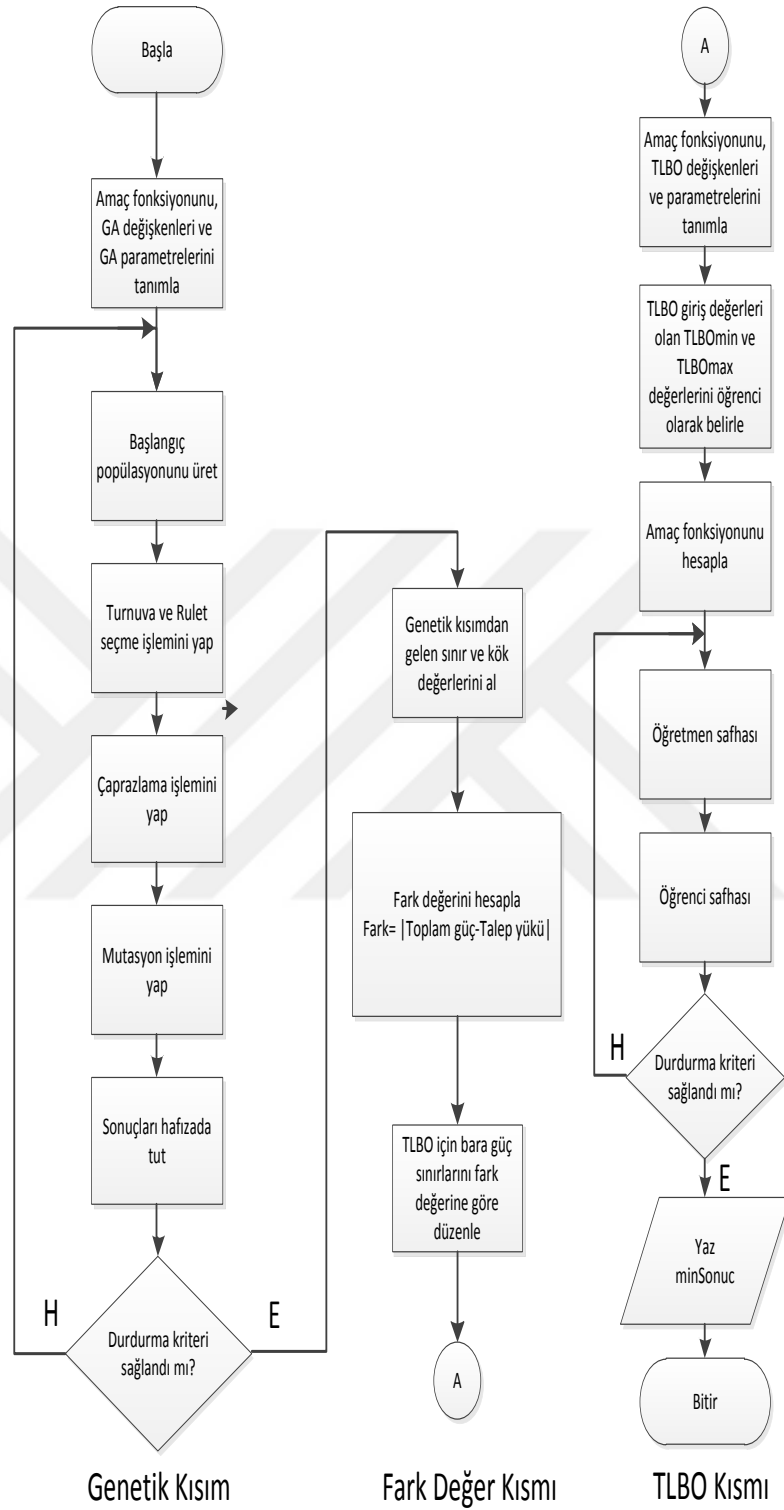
Başla

Amaç fonksiyonunu, GA değişkenleri ve GA parametrelerini tanımla

Başlangıç popülasyonunu üret

Turnuva ve Rulet seçme işlemini yap

Çaprazlama işlemini yap

Mutasyon işlemini yap

Sonuçları hafızada tut

H

Durdurma kriteri sağlandı mı?

E

Genetik Kısım

Genetik kısımdan gelen sınır ve kök değerlerini al

Fark değerini hesapla
Fark= |Toplam güç-Talep yükü|

TLBO için bara güç sınırlarını fark değerine göre düzenle

A

Fark Değer Kısmı

A

Amaç fonksiyonunu, TLBO değişkenleri ve parametrelerini tanımla

TLBO giriş değerleri olan TLBOmin ve TLBOmax değerlerini öğrenci olarak belirle

Amaç fonksiyonunu hesapla

Öğretmen safhası

Öğrenci safhası

H

Durdurma kriteri sağlandı mı?

E

Yaz
minSonuc

Bitir

TLBO Kısmı